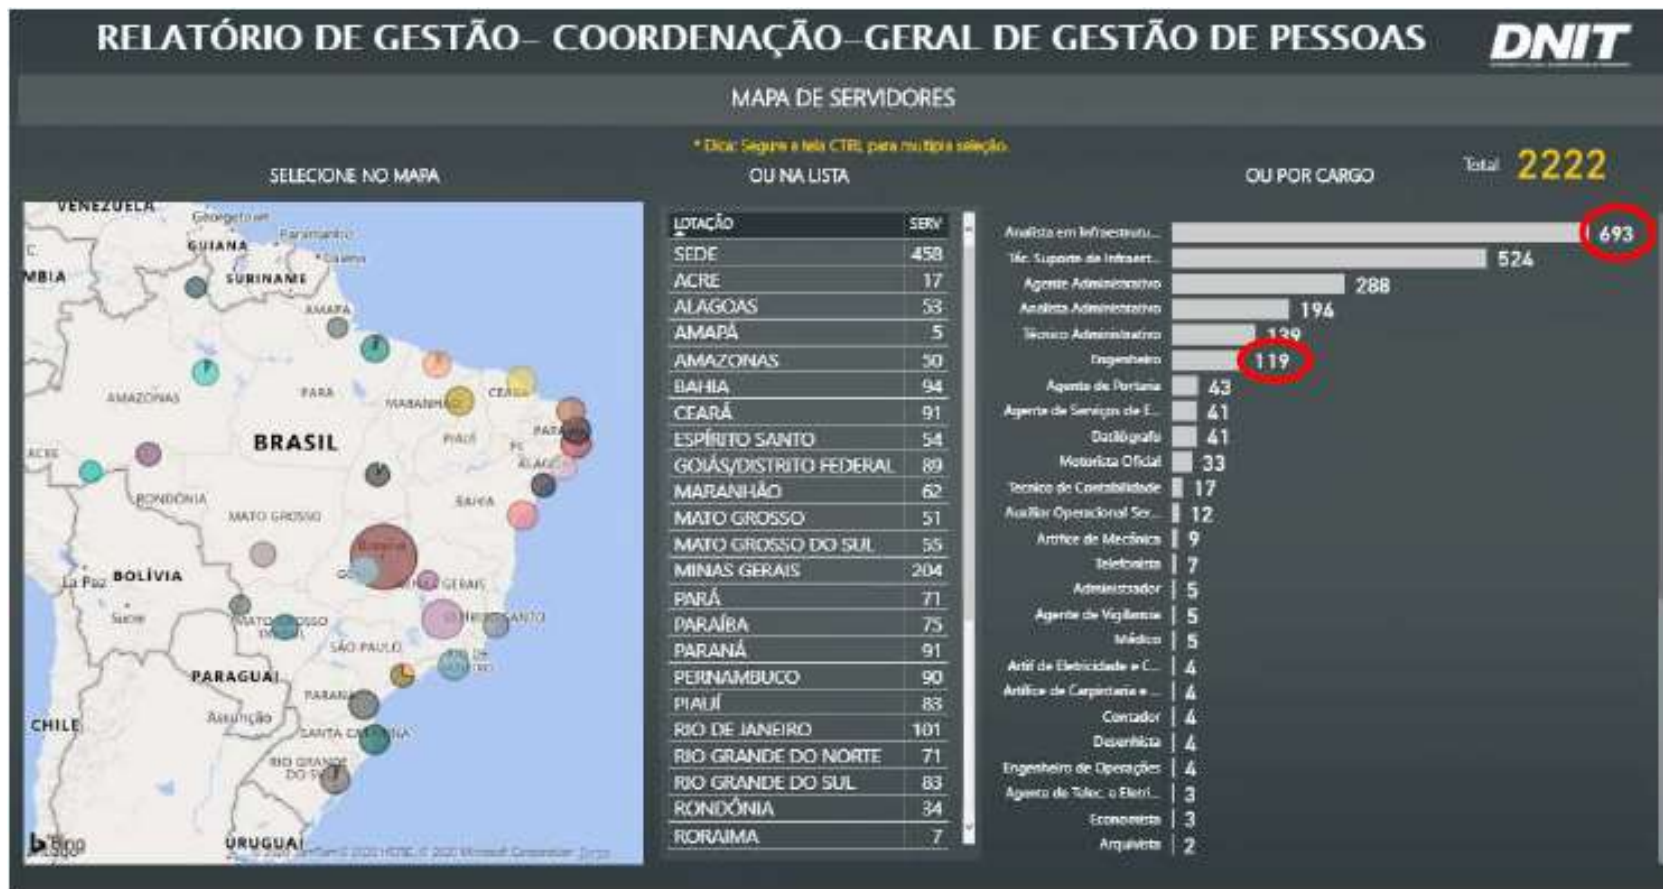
RELATÓRIO DE GESTÃO– COORDENAÇÃO–GERAL DE GESTÃO DE PESSOAS

DNIT

MAPA DE SERVIDORES

* Dica: Segure a tela CTRL para multipla seleção.

SELECIONE NO MAPA

OU NA LISTA

OU POR CARGO

Total 2222

VENEZUELA
Georgetown
GUIANA
Paramaribo
SURINAME
Caiena
MBIA
AMAPÁ
AMAZONAS
PARÁ
MARANHÃO
CEARÁ
PIAUÍ
PARAÍBA
PE
ALAGOAS
ACRE
BRASIL
RONDÔNIA
MATO GROSSO
BAHIA
La Paz
BOLÍVIA
Sucre
GOIÁS
MINAS GERAIS
MATO GROSSO DO SUL
ESPÍRITO SANTO
SÃO PAULO
RIO DE JANEIRO
PARAGUAI
PARANÁ
Assunção
CHILE
SANTA CATARINA
RIO GRANDE DO SUL
URUGUAI
bing
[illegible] Microsoft Corporation Terms

| LOTAÇÃO | SERV |
|---|---|
| SEDE | 458 |
| ACRE | 17 |
| ALAGOAS | 53 |
| AMAPÁ | 5 |
| AMAZONAS | 30 |
| BAHIA | 94 |
| CEARÁ | 91 |
| ESPÍRITO SANTO | 54 |
| GOIÁS/DISTRITO FEDERAL | 89 |
| MARANHÃO | 62 |
| MATO GROSSO | 51 |
| MATO GROSSO DO SUL | 55 |
| MINAS GERAIS | 204 |
| PARÁ | 71 |
| PARAÍBA | 75 |
| PARANÁ | 91 |
| PERNAMBUCO | 90 |
| PIAUÍ | 83 |
| RIO DE JANEIRO | 101 |
| RIO GRANDE DO NORTE | 71 |
| RIO GRANDE DO SUL | 83 |
| RONDÔNIA | 34 |
| RORAIMA | 7 |

Analista em Infraestrutu... 693
Téc. Suporte de Infraest... 524
Agente Administrativo 288
Analista Administrativo 194
Técnico Administrativo 139
Engenheiro 119
Agente de Portaria 43
Agente de Serviços de E... 41
Datilógrafo 41
Motorista Oficial 33
Técnico de Contabilidade 17
Auxiliar Operacional Ser... 12
Artífice de Mecânica 9
Telefonista 7
Administrador 5
Agente de Vigilância 5
Médico 5
Artif de Eletricidade e C... 4
Artífice de Carpintaria e ... 4
Contador 4
Desenhista 4
Engenheiro de Operações 4
Agente de Telec. e Eletri... 3
Economista 3
Arquivista 2